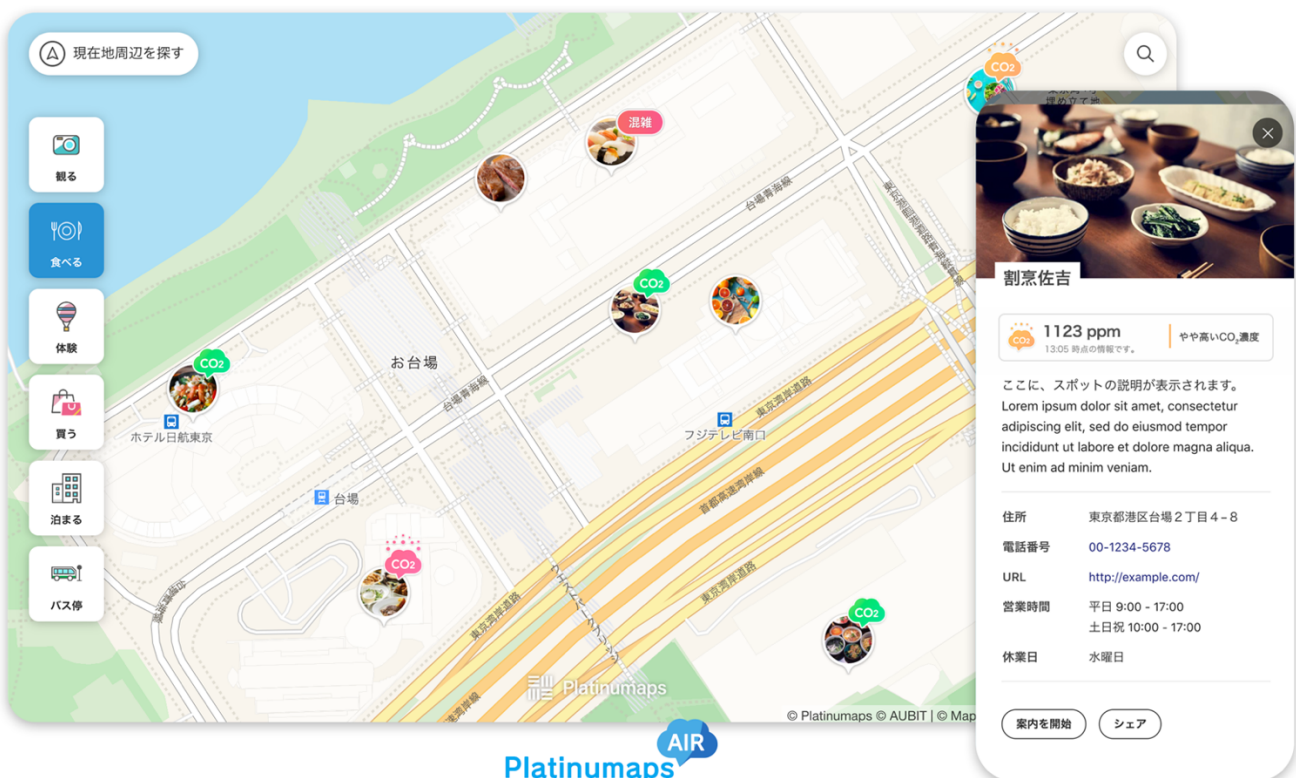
現在地周辺を探す

観る

食べる

体験

買う

泊まる

バス停

混雑

$CO_2$

$CO_2$

$CO_2$

$CO_2$

$CO_2$

台場青海線

お台場

台場青海線

ホテル日航東京

フジテレビ南口

東京湾岸道路

台場

首都高速湾岸線

東京湾岸道路

東京湾岸道路

Platinumaps

© Platinumaps © AUBIT | © Map

割烹佐吉

1123 ppm
13:05 時点の情報です。

やや高い$CO_2$濃度

ここに、スポットの説明が表示されます。Lorem ipsum dolor sit amet, consectetur adipiscing elit, sed do eiusmod tempor incididunt ut labore et dolore magna aliqua. Ut enim ad minim veniam.

| 住所 | 東京都港区台場２丁目４－８ |
|---|---|
| 電話番号 | 00-1234-5678 |
| URL | http://example.com/ |
| 営業時間 | 平日 9:00 - 17:00 土日祝 10:00 - 17:00 |
| 休業日 | 水曜日 |

案内を開始

シェア

Platinumaps AIR